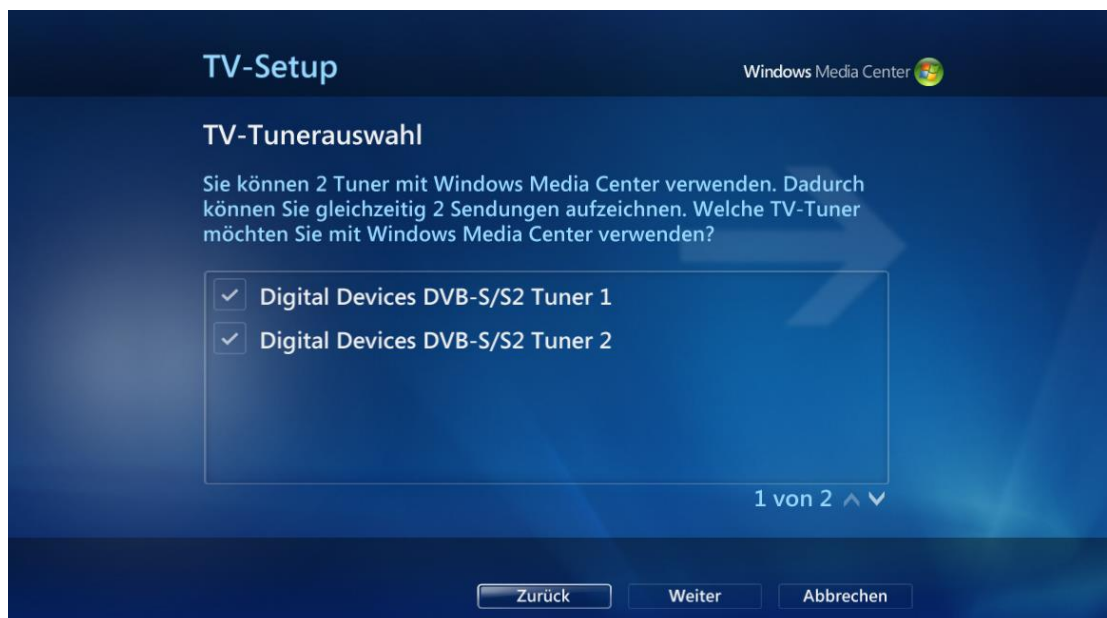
TV-Setup

Windows Media Center

TV-Tunerauswahl

Sie können 2 Tuner mit Windows Media Center verwenden. Dadurch können Sie gleichzeitig 2 Sendungen aufzeichnen. Welche TV-Tuner möchten Sie mit Windows Media Center verwenden?

Digital Devices DVB-S/S2 Tuner 1

Digital Devices DVB-S/S2 Tuner 2

1 von 2

Zurück

Weiter

Abbrechen